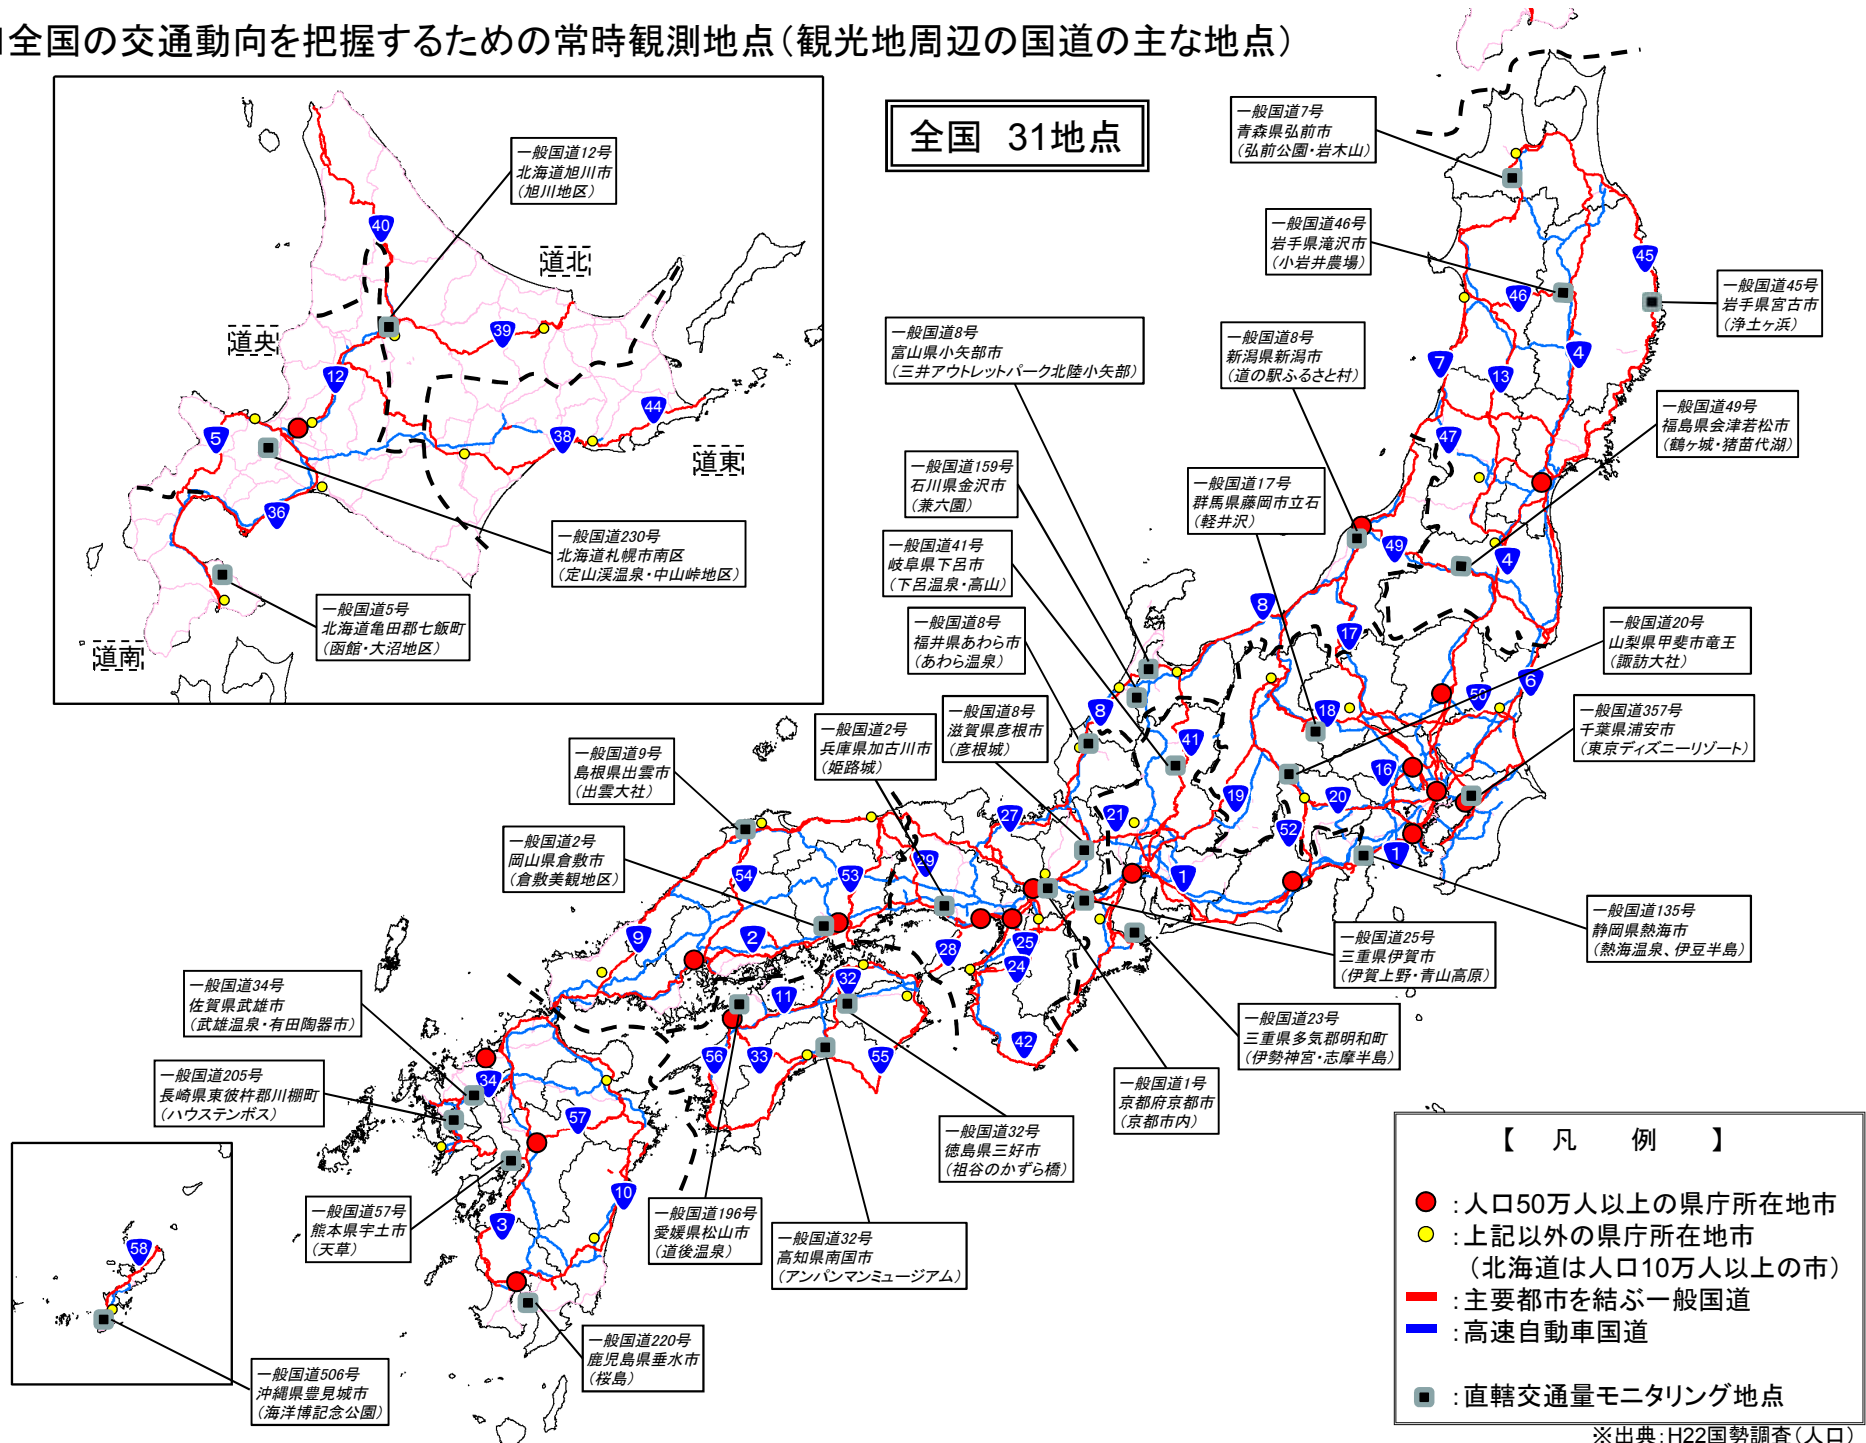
全国の交通動向を把握するための常時観測地点（観光地周辺の国道の主な地点）

全国　31地点

道北
道央
道東
道南

一般国道12号
北海道旭川市
（旭川地区）

一般国道230号
北海道札幌市南区
（定山渓温泉・中山峠地区）

一般国道5号
北海道亀田郡七飯町
（函館・大沼地区）

40 39 12 44 5 38 36

一般国道7号
青森県弘前市
（弘前公園・岩木山）

一般国道46号
岩手県滝沢市
（小岩井農場）

一般国道45号
岩手県宮古市
（浄土ヶ浜）

一般国道8号
富山県小矢部市
（三井アウトレットパーク北陸小矢部）

一般国道8号
新潟県新潟市
（道の駅ふるさと村）

一般国道49号
福島県会津若松市
（鶴ヶ城・猪苗代湖）

一般国道159号
石川県金沢市
（兼六園）

一般国道17号
群馬県藤岡市立石
（軽井沢）

一般国道41号
岐阜県下呂市
（下呂温泉・高山）

一般国道8号
福井県あわら市
（あわら温泉）

一般国道20号
山梨県甲斐市竜王
（諏訪大社）

一般国道8号
滋賀県彦根市
（彦根城）

一般国道2号
兵庫県加古川市
（姫路城）

一般国道357号
千葉県浦安市
（東京ディズニーリゾート）

一般国道9号
島根県出雲市
（出雲大社）

一般国道2号
岡山県倉敷市
（倉敷美観地区）

一般国道135号
静岡県熱海市
（熱海温泉、伊豆半島）

一般国道25号
三重県伊賀市
（伊賀上野・青山高原）

一般国道34号
佐賀県武雄市
（武雄温泉・有田陶器市）

一般国道23号
三重県多気郡明和町
（伊勢神宮・志摩半島）

一般国道205号
長崎県東彼杵郡川棚町
（ハウステンボス）

一般国道1号
京都府京都市
（京都市内）

一般国道32号
徳島県三好市
（祖谷のかずら橋）

一般国道57号
熊本県宇土市
（天草）

一般国道196号
愛媛県松山市
（道後温泉）

一般国道32号
高知県南国市
（アンパンマンミュージアム）

一般国道220号
鹿児島県垂水市
（桜島）

一般国道506号
沖縄県豊見城市
（海洋博記念公園）

45 46 4 7 13 47 49 4 8 17 6 50 18 41 8 16 19 20 52 1 21 27 29 1 54 53 9 2 28 25 24 32 11 42 56 33 55 34 57 10 3 58

【　凡　　例　　】
：人口50万人以上の県庁所在地市
：上記以外の県庁所在地市
（北海道は人口10万人以上の市）
：主要都市を結ぶ一般国道
：高速自動車国道
：直轄交通量モニタリング地点

※出典：H22国勢調査（人口）